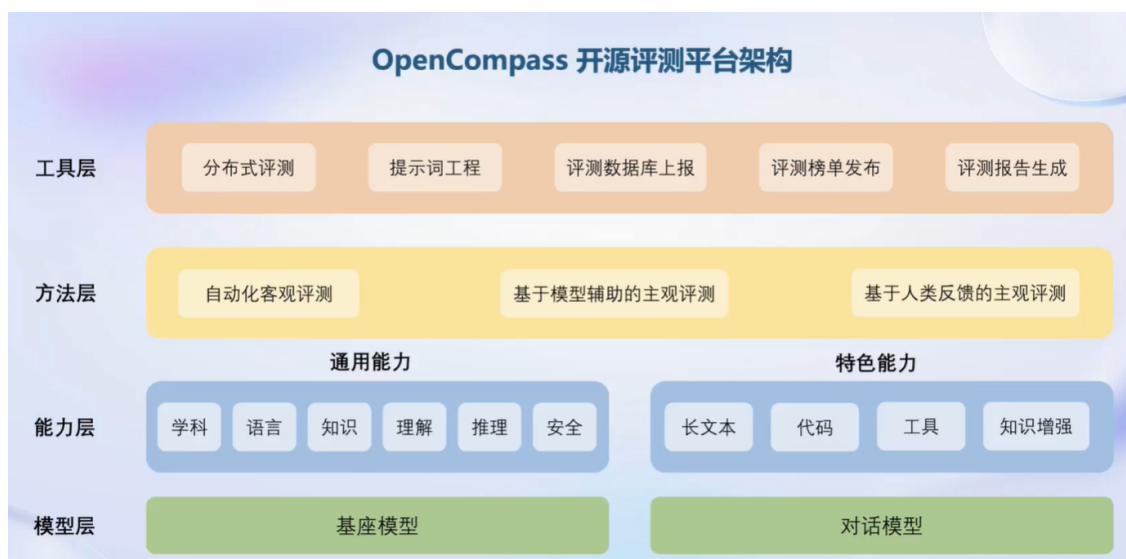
OpenCompass 开源评测平台架构

工具层
分布式评测
提示词工程
评测数据库上报
评测榜单发布
评测报告生成

方法层
自动化客观评测
基于模型辅助的主观评测
基于人类反馈的主观评测

通用能力
特色能力

能力层
学科
语言
知识
理解
推理
安全
长文本
代码
工具
知识增强

模型层
基座模型
对话模型